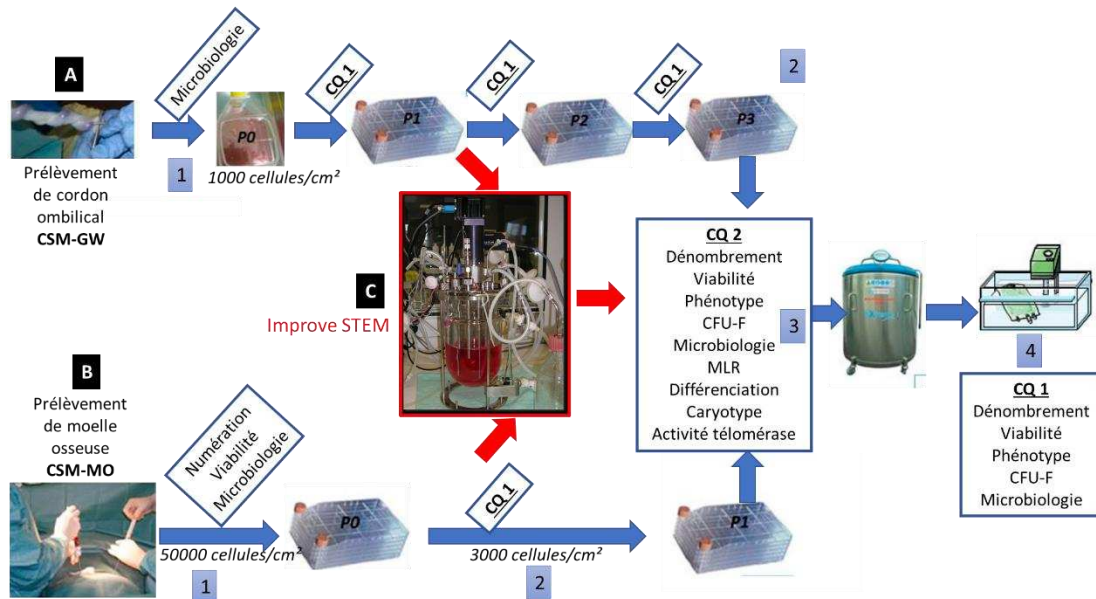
A

Prélèvement de cordon ombilical
**CSM-GW**

Microbiologie

1

P0

1000 cellules/cm²

CQ 1

P1

CQ 1

P2

CQ 1

P3

2

C

Improve STEM

CQ 2
Dénombrement
Viabilité
Phénotype
CFU-F
Microbiologie
MLR
Différenciation
Caryotype
Activité télomérase

3

4

CQ 1
Dénombrement
Viabilité
Phénotype
CFU-F
Microbiologie

B

Prélèvement de moelle osseuse
**CSM-MO**

Numération
Viabilité
Microbiologie

50000 cellules/cm²

1

P0

CQ 1

3000 cellules/cm²

2

P1